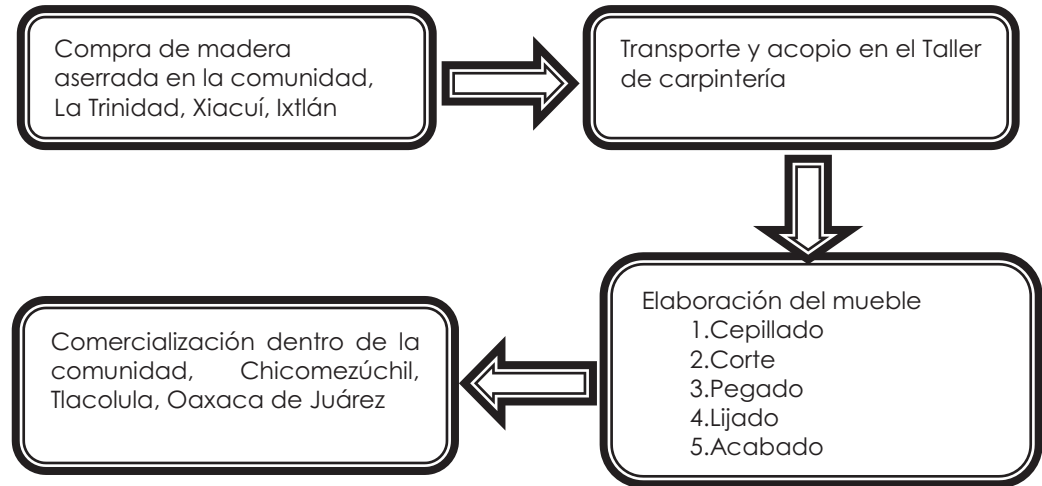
Compra de madera aserrada en la comunidad, La Trinidad, Xiacuí, Ixtlán

Transporte y acopio en el Taller de carpintería

Elaboración del mueble
1.Cepillado
2.Corte
3.Pegado
4.Lijado
5.Acabado

Comercialización dentro de la comunidad, Chicomezúchil, Tlacolula, Oaxaca de Juárez